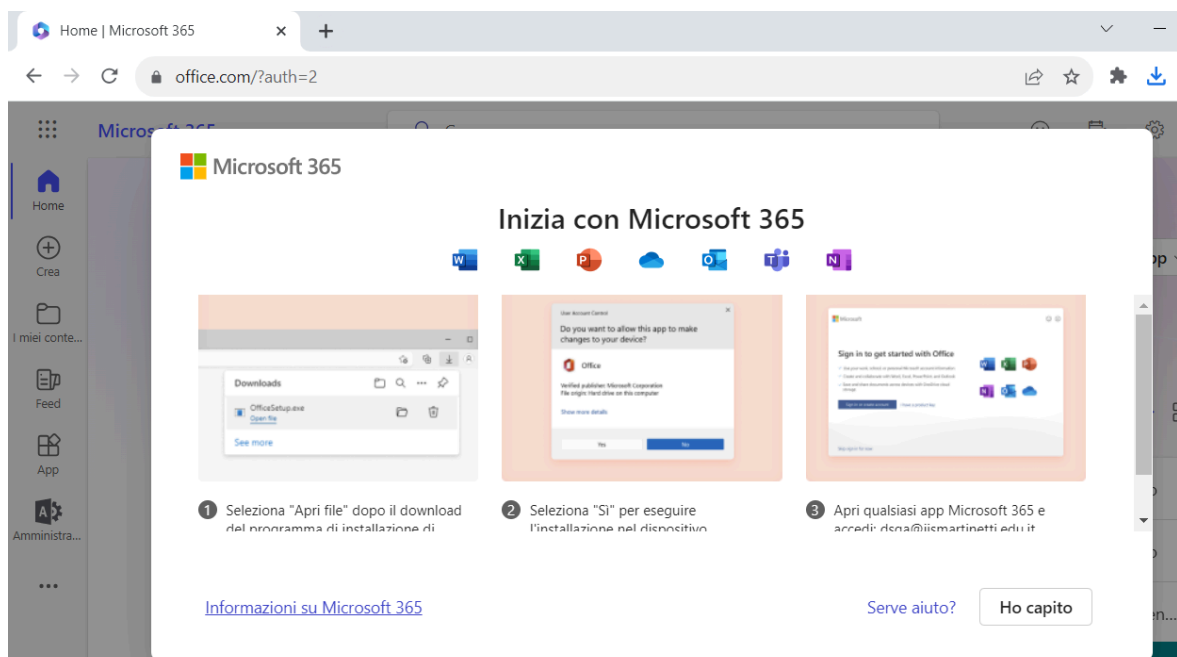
Home | Microsoft 365

office.com/?auth=2

Microsoft 365

Home

Crea

I miei conte...

Feed

App

Amministra...

...

Microsoft 365

Inizia con Microsoft 365

Downloads

OfficeSetup.exe
Open file

See more

User Account Control
Do you want to allow this app to make changes to your device?

Office

Verified publisher: Microsoft Corporation
File origin: Hard drive on this computer

Show more details

Yes
No

Microsoft

Sign in to get started with Office

1 Seleziona "Apri file" dopo il download del programma di installazione di

2 Seleziona "Sì" per eseguire l'installazione nel dispositivo

3 Apri qualsiasi app Microsoft 365 e accedi: dsga@iismartinetti.edu.it

Informazioni su Microsoft 365

Serve aiuto?

Ho capito